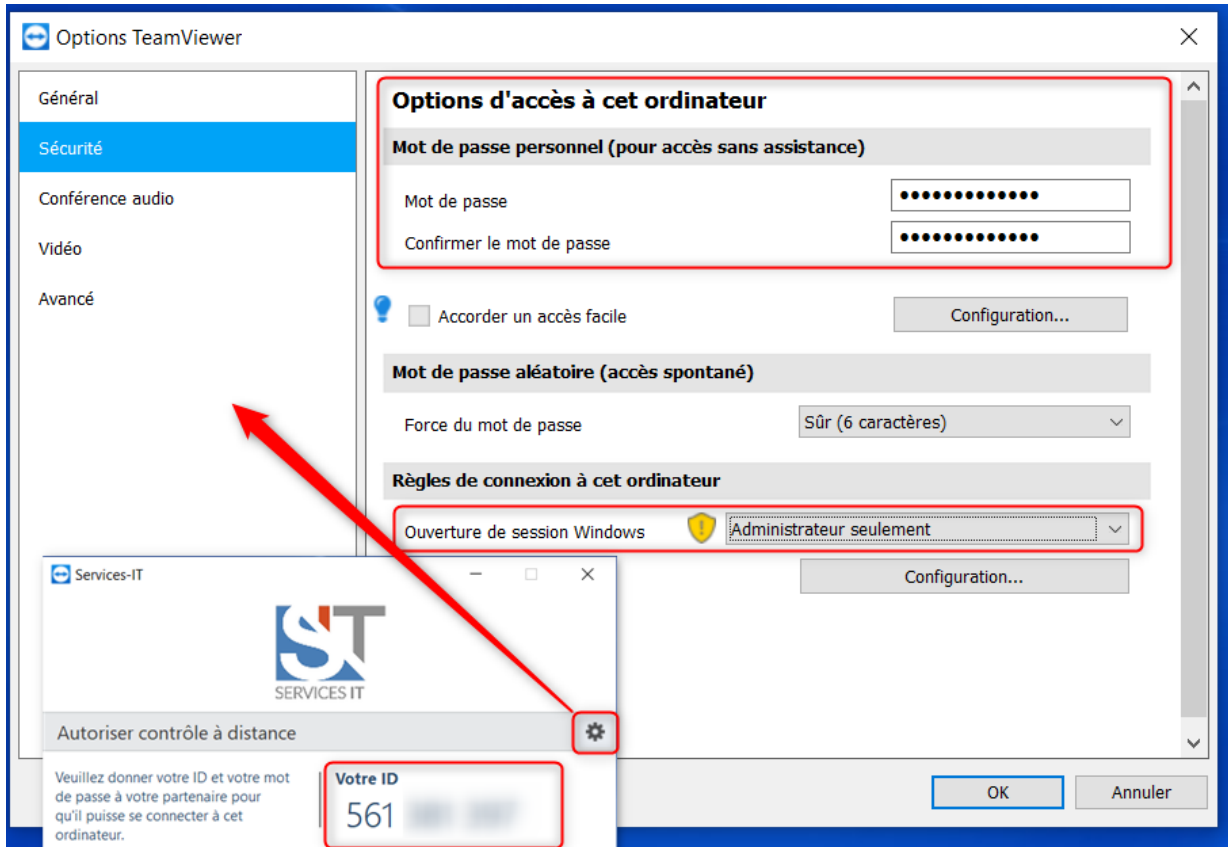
Options TeamViewer

Général
Sécurité
Conférence audio
Vidéo
Avancé

Options d'accès à cet ordinateur
Mot de passe personnel (pour accès sans assistance)
Mot de passe ••••••••••••••
Confirmer le mot de passe ••••••••••••••
Accorder un accès facile
Configuration...
Mot de passe aléatoire (accès spontané)
Force du mot de passe Sûr (6 caractères)
Règles de connexion à cet ordinateur
Ouverture de session Windows Administrateur seulement
Configuration...

OK
Annuler

Services-IT
SIT
SERVICES IT
Autoriser contrôle à distance
Veuillez donner votre ID et votre mot de passe à votre partenaire pour qu'il puisse se connecter à cet ordinateur.
Votre ID
561 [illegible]